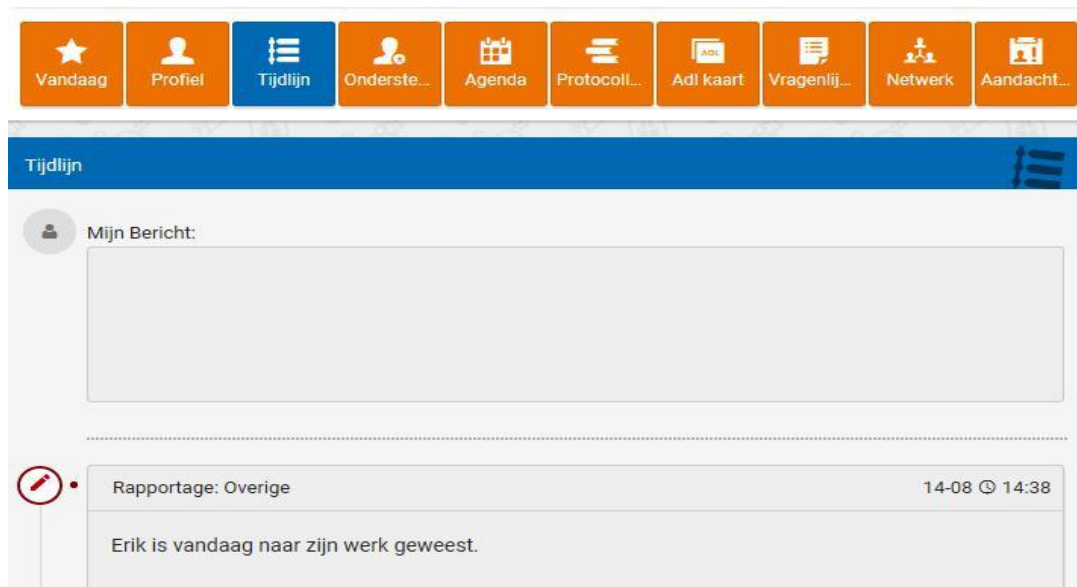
Vandaag Profiel Tijdlijn Onderste... Agenda Protocoll... ADL Adl kaart Vragenlij... Netwerk Aandacht...

Tijdlijn

Mijn Bericht:

Rapportage: Overige

14-08 14:38

Erik is vandaag naar zijn werk geweest.